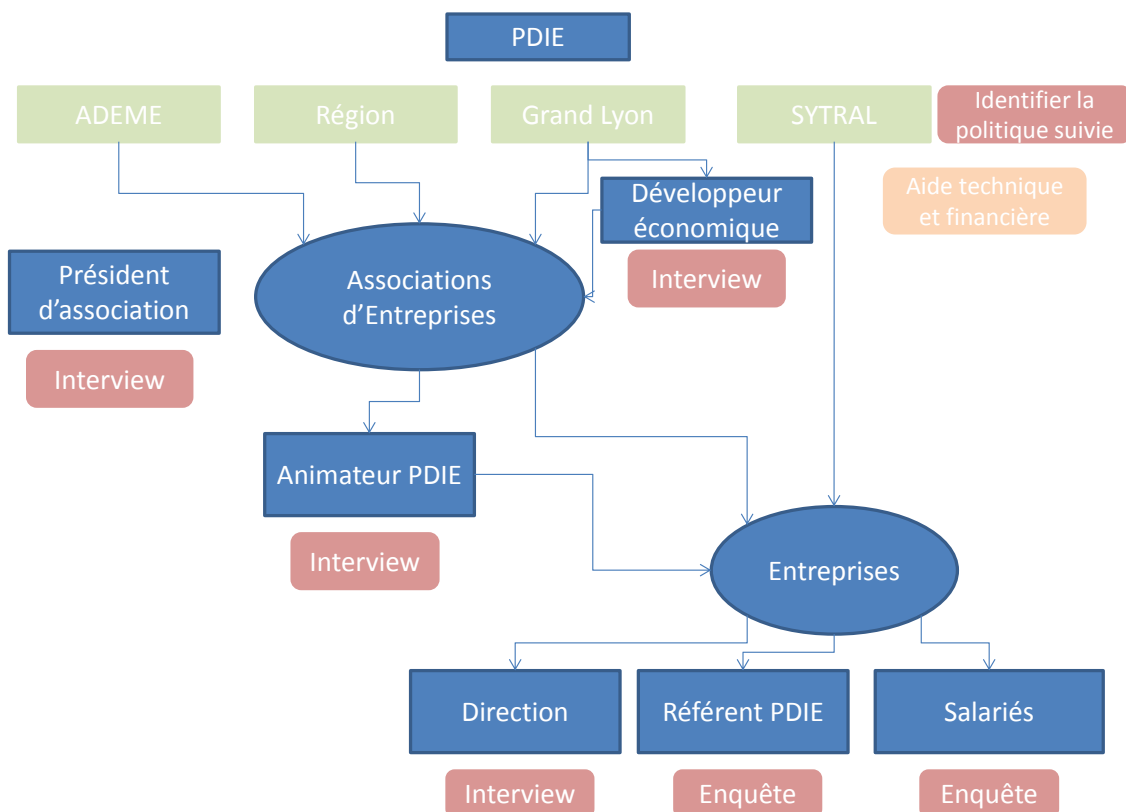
PDIE

ADEME

Région

Grand Lyon

SYTRAL

Identifier la politique suivie

Aide technique et financière

Développeur économique

Interview

Président d'association

Interview

Associations d'Entreprises

Animateur PDIE

Interview

Entreprises

Direction

Interview

Référent PDIE

Enquête

Salariés

Enquête